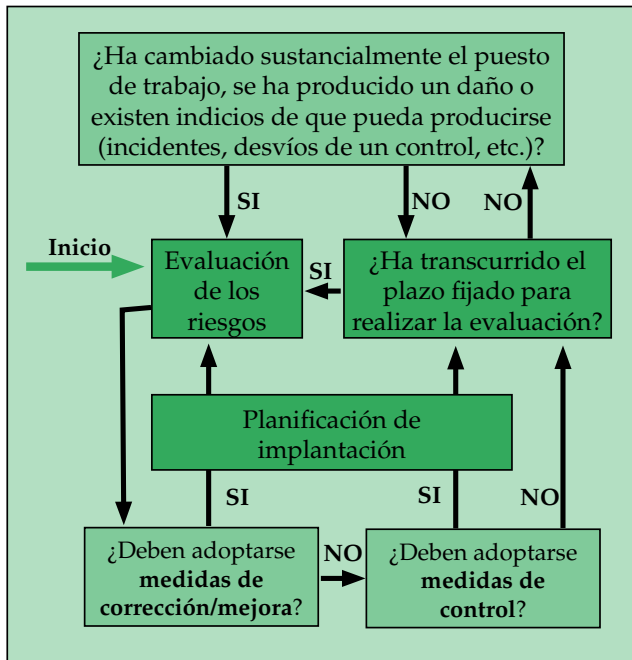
¿Ha cambiado sustancialmente el puesto de trabajo, se ha producido un daño o existen indicios de que pueda producirse (incidentes, desvíos de un control, etc.)?

SI

NO

NO

Inicio

Evaluación de los riesgos

SI

¿Ha transcurrido el plazo fijado para realizar la evaluación?

Planificación de implantación

SI

SI

NO

¿Deben adoptarse **medidas de corrección/mejora**?

NO

¿Deben adoptarse **medidas de control**?